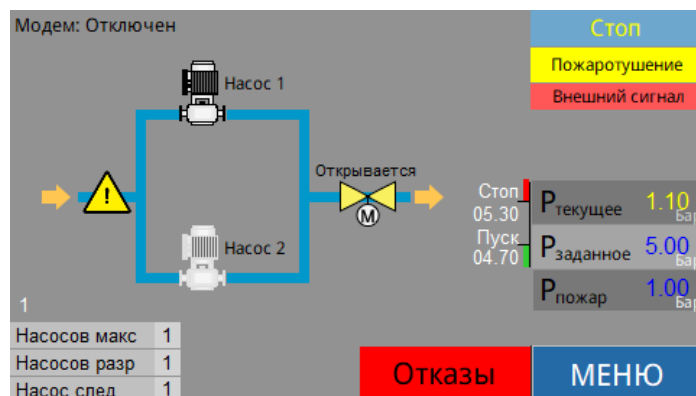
Модем: Отключен

Стоп

Пожаротушение

Внешний сигнал

Насос 1

Открывается

Насос 2

Стоп
05.30

Пуск
04.70

$P_{\text{текущее}}$ 1.10 Бар

$P_{\text{заданное}}$ 5.00 Бар

$P_{\text{пожар}}$ 1.00 Бар

1

| Насосов макс | 1 |
|---|---|
| Насосов разр | 1 |
| Насос след | 1 |

Отказы

МЕНЮ